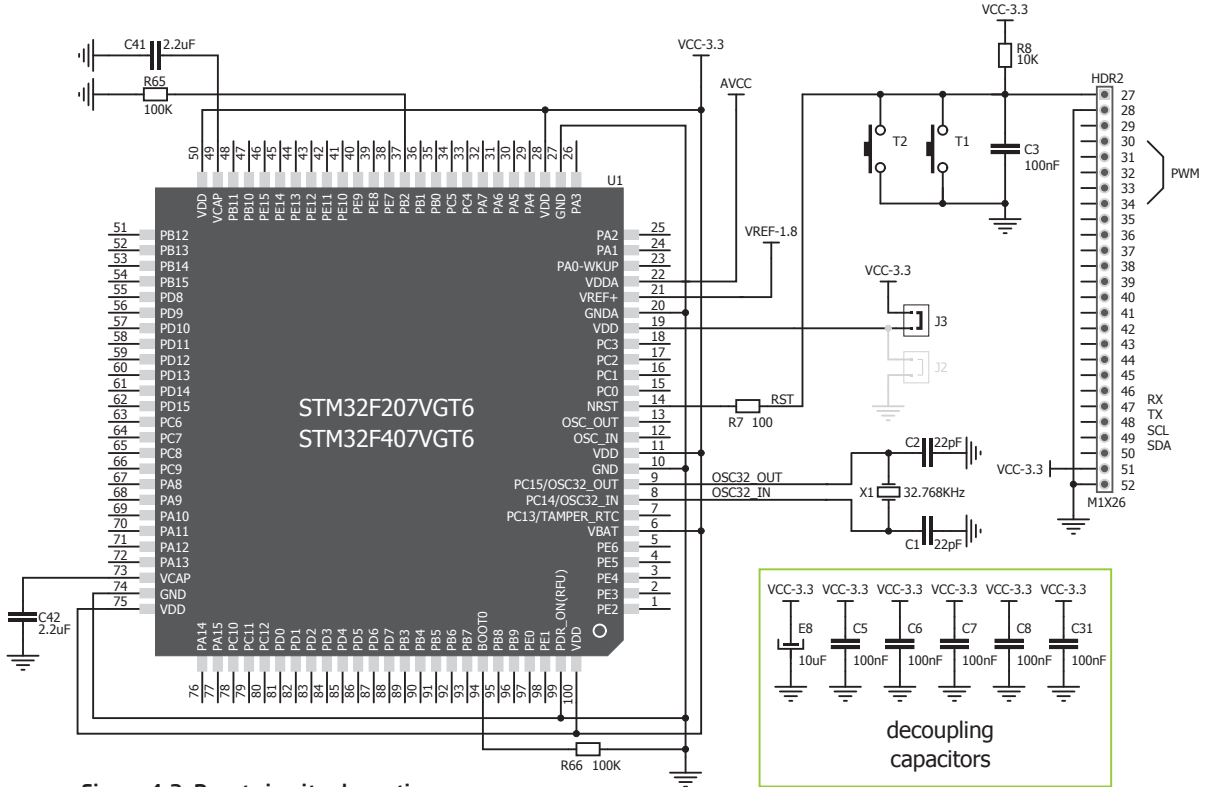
C41 2.2uF
R65
100K
VCC-3.3
AVCC
VCC-3.3
R8
10K
HDR2
50 49 48 47 46 45 44 43 42 41 40 39 38 37 36 35 34 33 32 31 30 29 28 27 26
VDD VCAP PB11 PB10 PE15 PE14 PE13 PE12 PE11 PE10 PE9 PE8 PE7 PB2 PB1 PB0 PC5 PC4 PA7 PA6 PA5 PA4 VDD GND PA3
U1
T2
T1
C3
100nF
27 28 29 30 31 32 33 34 35 36 37 38 39 40 41 42 43 44 45 46 47 48 49 50 51 52
PWM
51 PB12
52 PB13
53 PB14
54 PB15
55 PD8
56 PD9
57 PD10
58 PD11
59 PD12
60 PD13
61 PD14
62 PD15
63 PC6
64 PC7
65 PC8
66 PC9
67 PA8
68 PA9
69 PA10
70 PA11
71 PA12
72 PA13
73 VCAP
74 GND
75 VDD
PA2 25
PA1 24
PA0-WKUP 23
VDDA 22
VREF+ 21
GNDA 20
VDD 19
PC3 18
PC2 17
PC1 16
PC0 15
NRST 14
OSC_OUT 13
OSC_IN 12
VDD 11
GND 10
PC15/OSC32_OUT 9
PC14/OSC32_IN 8
PC13/TAMPER_RTC 7
VBAT 6
PE6 5
PE5 4
PE4 3
PE3 2
PE2 1
VREF-1.8
VCC-3.3
J3
J2
STM32F207VGT6
STM32F407VGT6
RST
R7 100
RX
TX
SCL
SDA
VCC-3.3
M1X26
C2 22pF
OSC32_OUT
OSC32_IN
X1 32.768KHz
C1 22pF
C42
2.2uF
PA14 PA15 PC10 PC11 PC12 PD0 PD1 PD2 PD3 PD4 PD5 PD6 PD7 PB3 PB4 PB5 PB6 PB7 BOOT0 PB8 PB9 PE0 PE1 PDR_ON(RFU) VDD
76 77 78 79 80 81 82 83 84 85 86 87 88 89 90 91 92 93 94 95 96 97 98 99 100
VCC-3.3 VCC-3.3 VCC-3.3 VCC-3.3 VCC-3.3 VCC-3.3
E8 10uF
C5 100nF
C6 100nF
C7 100nF
C8 100nF
C31 100nF
decoupling capacitors
R66 100K
Figure 4-3: Reset circuit schematic